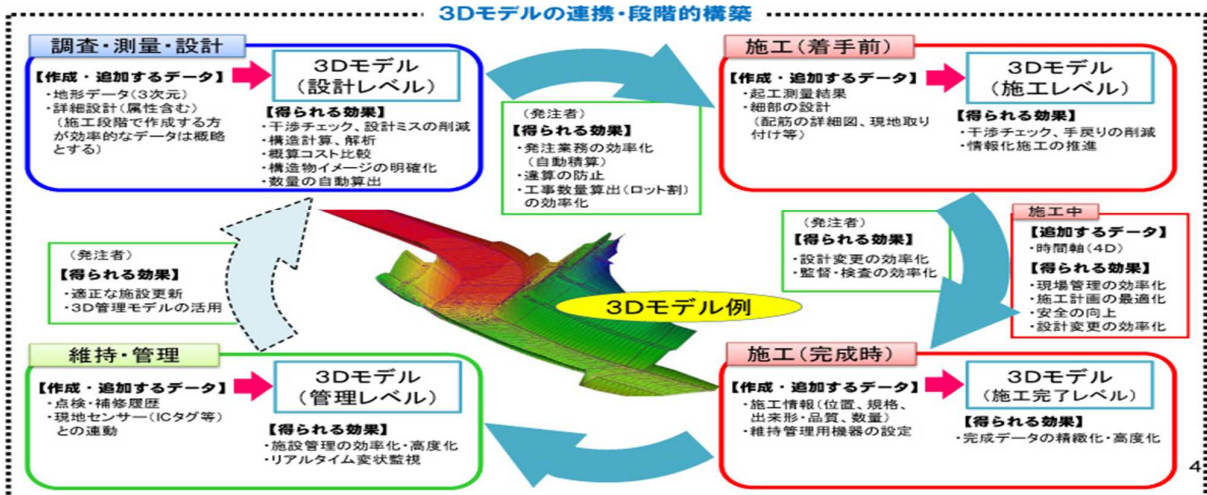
3Dモデルの連携・段階的構築

調査・測量・設計

【作成・追加するデータ】
・地形データ（3次元）
・詳細設計（属性含む）
（施工段階で作成する方が効率的なデータは概略とする）

3Dモデル
（設計レベル）

【得られる効果】
・干渉チェック、設計ミスの削減
・構造計算、解析
・概算コスト比較
・構造物イメージの明確化
・数量の自動算出

（発注者）
【得られる効果】
・発注業務の効率化（自動積算）
・違算の防止
・工事数量算出（ロット割）の効率化

施工（着手前）

【作成・追加するデータ】
・起工測量結果
・細部の設計
（配筋の詳細図、現地取り付け等）

3Dモデル
（施工レベル）

【得られる効果】
・干渉チェック、手戻りの削減
・情報化施工の推進

（発注者）
【得られる効果】
・適正な施設更新
・3D管理モデルの活用

（発注者）
【得られる効果】
・設計変更の効率化
・監督・検査の効率化

施工中
【追加するデータ】
・時間軸（4D）
【得られる効果】
・現場管理の効率化
・施工計画の最適化
・安全の向上
・設計変更の効率化

3Dモデル例

維持・管理

【作成・追加するデータ】
・点検・補修履歴
・現地センサー（ICタグ等）との連動

3Dモデル
（管理レベル）

【得られる効果】
・施設管理の効率化・高度化
・リアルタイム変状監視

施工（完成時）

【作成・追加するデータ】
・施工情報（位置、規格、出来形・品質、数量）
・維持管理用機器の設定

3Dモデル
（施工完了レベル）

【得られる効果】
・完成データの精緻化・高度化

4